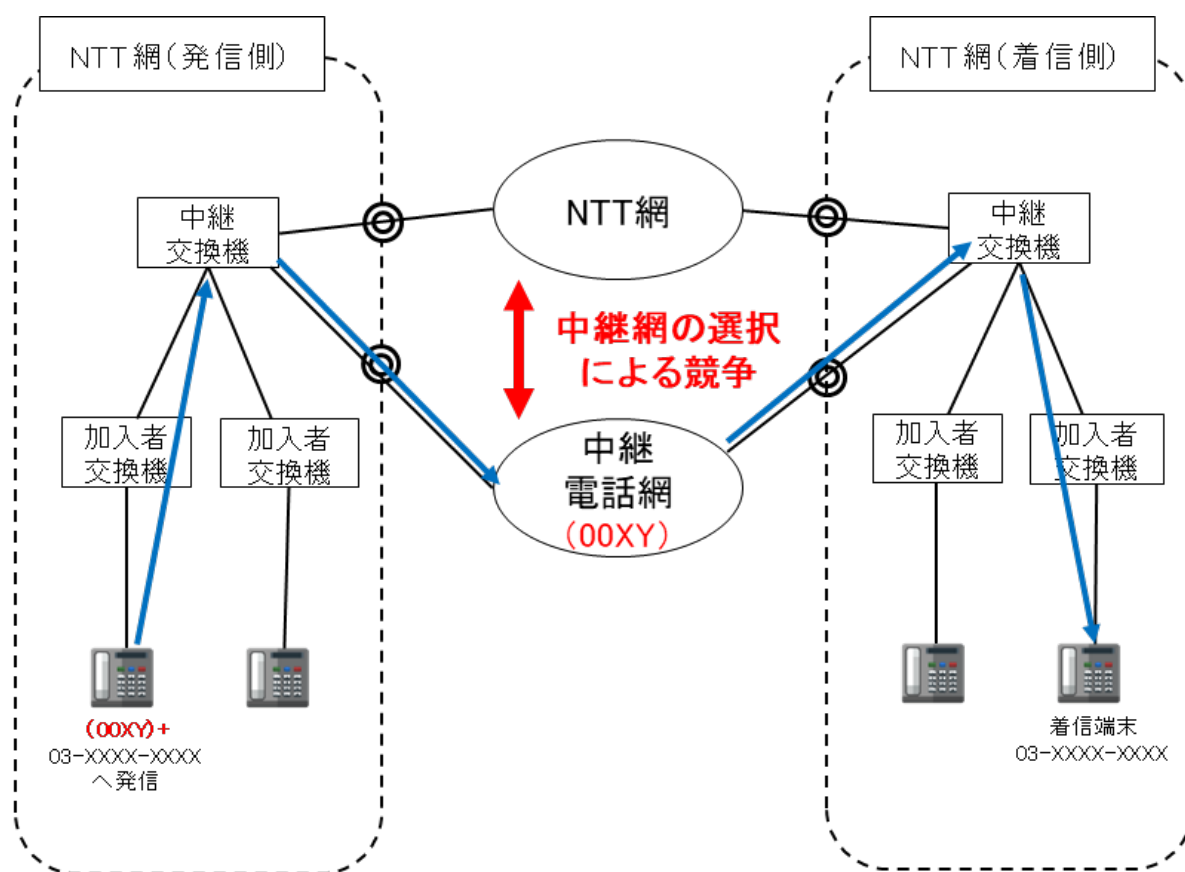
NTT網(発信側)

NTT網(着信側)

中継
交換機

NTT網

中継
交換機

中継網の選択
による競争

加入者
交換機

加入者
交換機

中継
電話網
(00XY)

加入者
交換機

加入者
交換機

(00XY)+
03-XXXX-XXXX
へ発信

着信端末
03-XXXX-XXXX